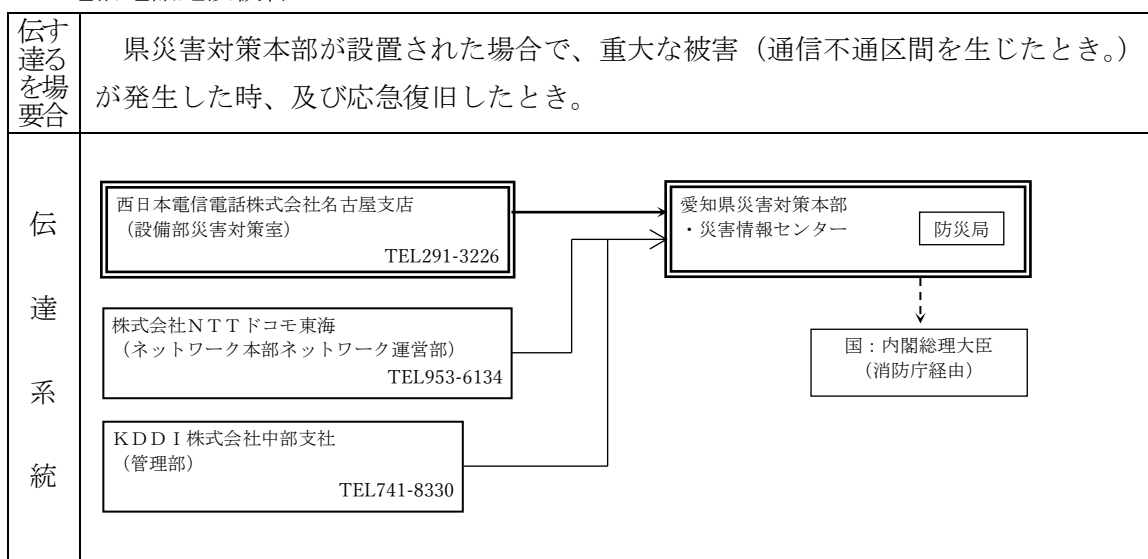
| 伝達する場合 | 県災害対策本部が設置された場合で、重大な被害（通信不通区間を生じたとき。）が発生した時、及び応急復旧したとき。 |
|---|---|
| 伝達系統 | 西日本電信電話株式会社名古屋支店（設備部災害対策室）TEL291-3226<br>株式会社ＮＴＴドコモ東海（ネットワーク本部ネットワーク運営部）TEL953-6134<br>ＫＤＤＩ株式会社中部支社（管理部）TEL741-8330<br>愛知県災害対策本部・災害情報センター 防災局<br>国：内閣総理大臣（消防庁経由） |